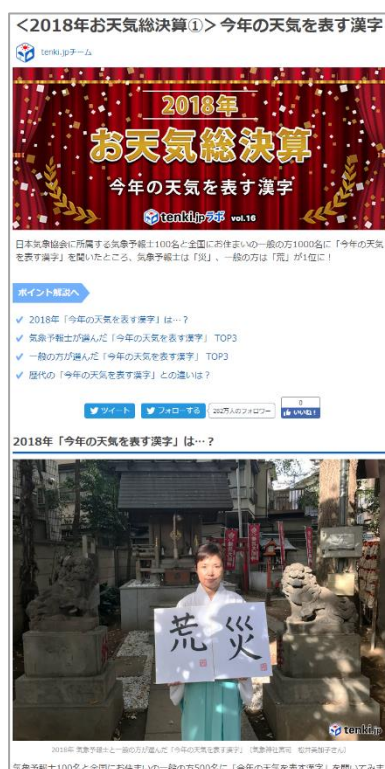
<2018年お天気総決算①>今年の天気を表す漢字

tenki.jpチーム

2018年
お天気総決算
今年の天気を表す漢字
tenki.jpラボ vol.16

日本気象協会に所属する気象予報士100名と全国にお住まいの一般の方1000名に「今年の天気を表す漢字」を聞いたところ、気象予報士は「災」、一般の方は「荒」が1位に!

ポイント解説へ

✓ 2018年「今年の天気を表す漢字」は…?
✓ 気象予報士が選んだ「今年の天気を表す漢字」 TOP3
✓ 一般の方が選んだ「今年の天気を表す漢字」 TOP3
✓ 歴代の「今年の天気を表す漢字」との違いは?

ツイート フォローする 28万人のフォロワー 0 いいね!

2018年「今年の天気を表す漢字」は…?

荒 災

tenki.jp

2018年 気象予報士と一般の方が選んだ「今年の天気を表す漢字」(気象神社宮司 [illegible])

気象予報士100名と全国にお住まいの一般の方500名に「今年の天気を表す漢字」を聞いてみま